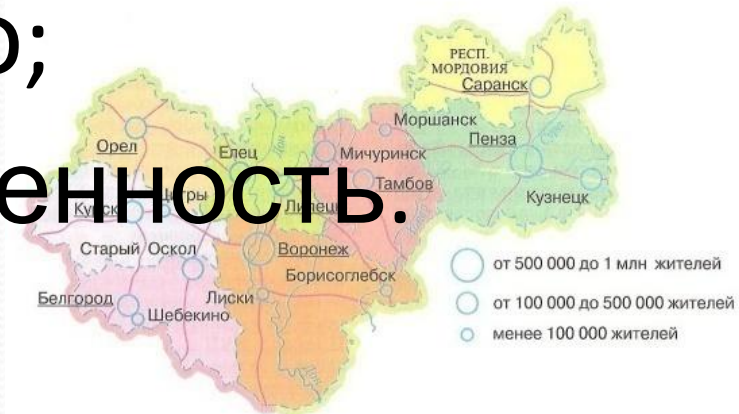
о;
енность.

РЕСП. МОРДОВИЯ
Саранск
Моршанск
Пенза
Орел
Елец
Мичуринск
Тамбов
Курск
Липецк
Кузнецк
Старый Оскол
Воронеж
Борисоглебск
Белгород
Лиски
Шебекино
от 500 000 до 1 млн жителей
от 100 000 до 500 000 жителей
менее 100 000 жителей